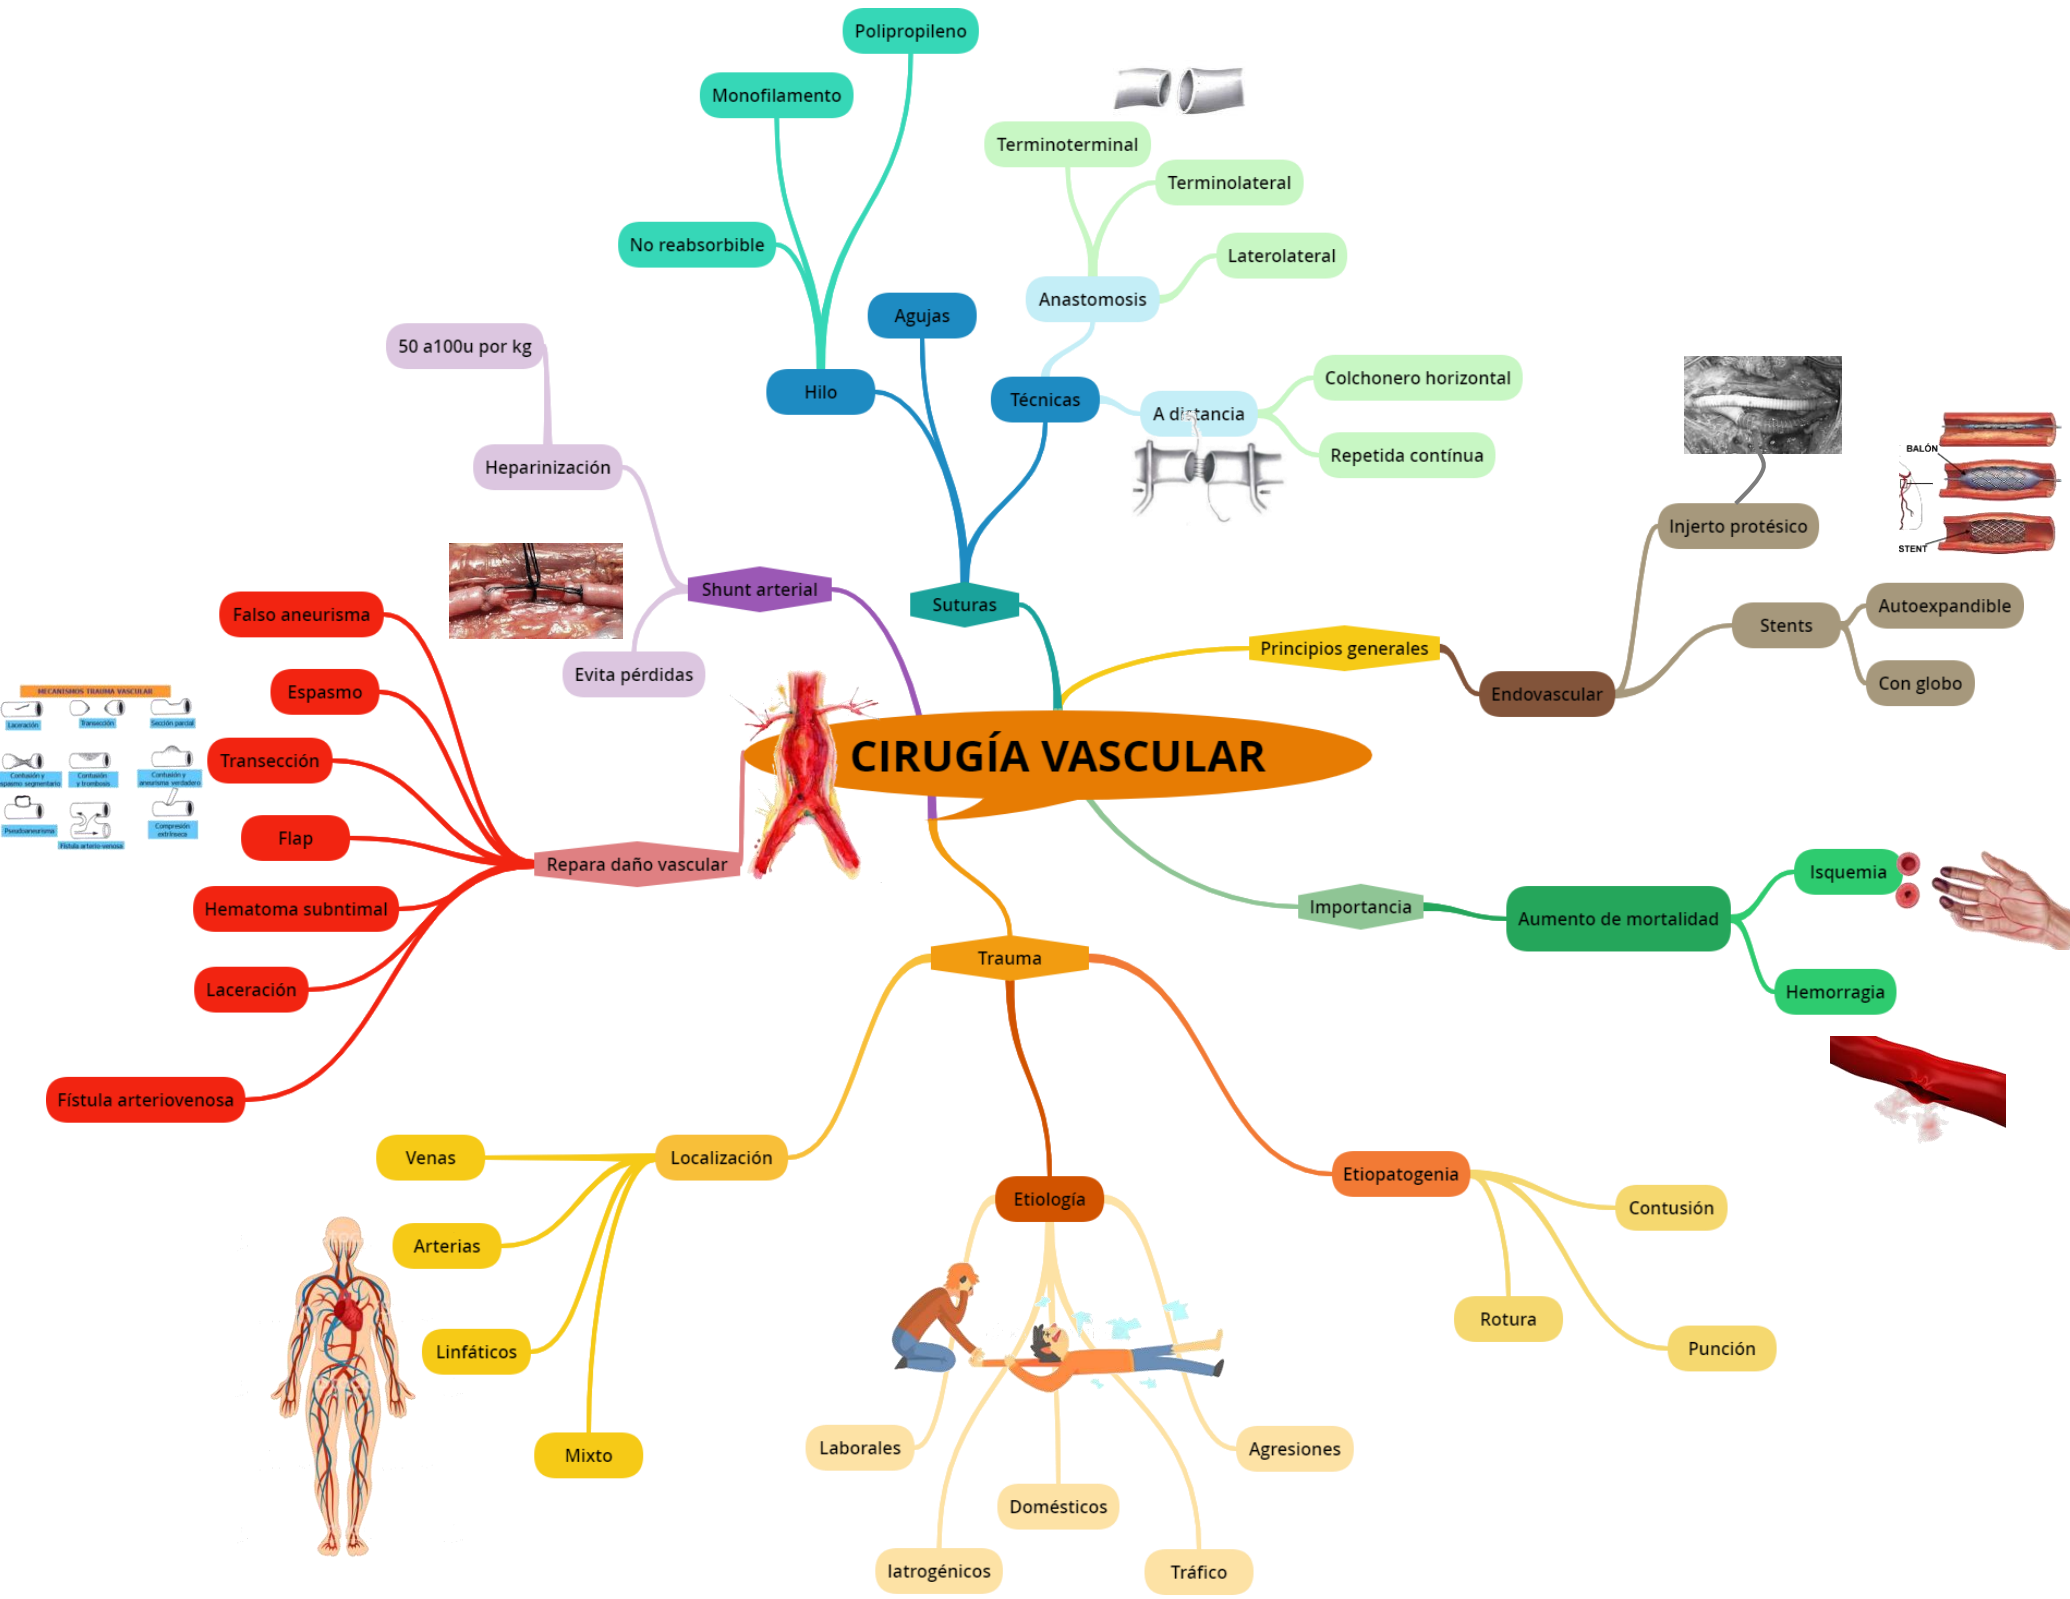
CIRUGÍA VASCULAR

Suturas
Hilo
No reabsorbible
Monofilamento
Polipropileno
Agujas
Técnicas
Anastomosis
Terminoterminal
Terminolateral
Laterolateral
A distancia
Colchonero horizontal
Repetida contínua

Principios generales
Endovascular
Injerto protésico
Stents
Autoexpandible
Con globo
BALÓN
STENT

Importancia
Aumento de mortalidad
Isquemia
Hemorragia

Trauma
Etiopatogenia
Contusión
Rotura
Punción
Etiología
Laborales
Domésticos
Iatrogénicos
Tráfico
Agresiones
Localización
Venas
Arterias
Linfáticos
Mixto

Repara daño vascular
Falso aneurisma
Espasmo
Transección
Flap
Hematoma subntimal
Laceración
Fístula arteriovenosa
MECANISMOS TRAUMA VASCULAR
Laceración
Transección
Sección parcial
Contusión y espasmo segmentario
Contusión y trombosis
Contusión y aneurisma verdadero
Pseudoaneurisma
Fístula arterio-venosa
Compresión extrínseca

Shunt arterial
Heparinización
50 a100u por kg
Evita pérdidas